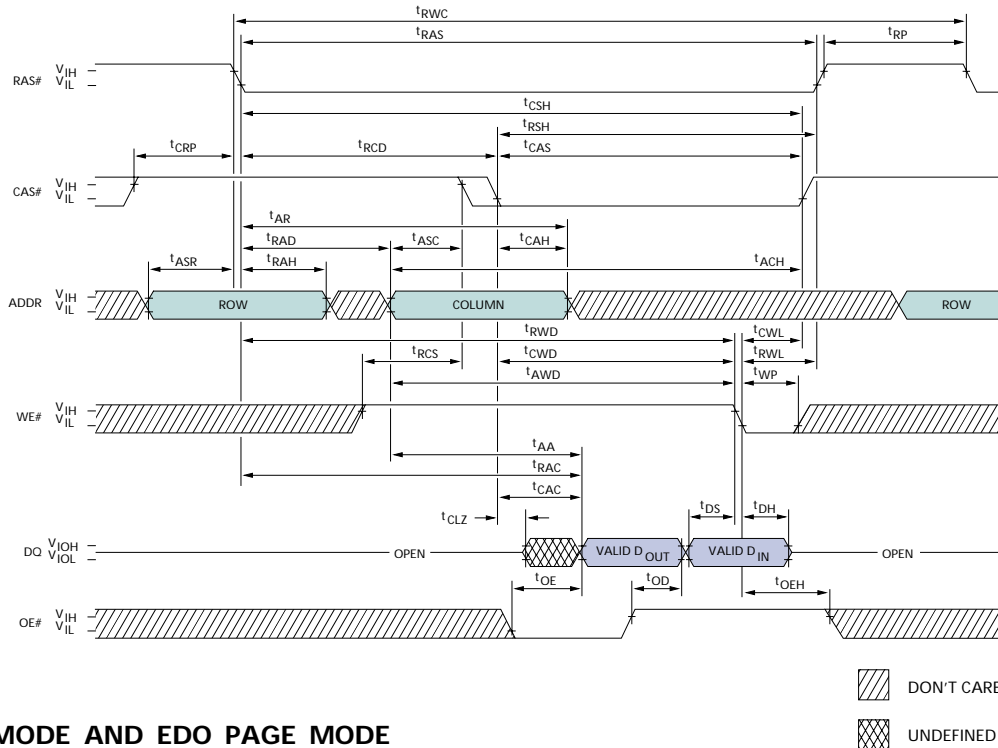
$t_{RWC}$

$t_{RAS}$

$t_{RP}$

RAS# $V_{IH}$ $V_{IL}$

$t_{CSH}$

$t_{RSH}$

$t_{CRP}$

$t_{RCD}$

$t_{CAS}$

CAS# $V_{IH}$ $V_{IL}$

$t_{AR}$

$t_{RAD}$

$t_{ASC}$

$t_{CAH}$

$t_{ASR}$

$t_{RAH}$

$t_{ACH}$

ADDR $V_{IH}$ $V_{IL}$

ROW

COLUMN

ROW

$t_{RWD}$

$t_{CWL}$

$t_{RCS}$

$t_{CWD}$

$t_{RWL}$

$t_{AWD}$

$t_{WP}$

WE# $V_{IH}$ $V_{IL}$

$t_{AA}$

$t_{RAC}$

$t_{CAC}$

$t_{CLZ}$

$t_{DS}$

$t_{DH}$

DQ $V_{IOH}$ $V_{IOL}$

OPEN

VALID $D_{OUT}$

VALID $D_{IN}$

OPEN

$t_{OE}$

$t_{OD}$

$t_{OEH}$

OE# $V_{IH}$ $V_{IL}$

DON'T CARE

UNDEFINED

MODE AND EDO PAGE MODE